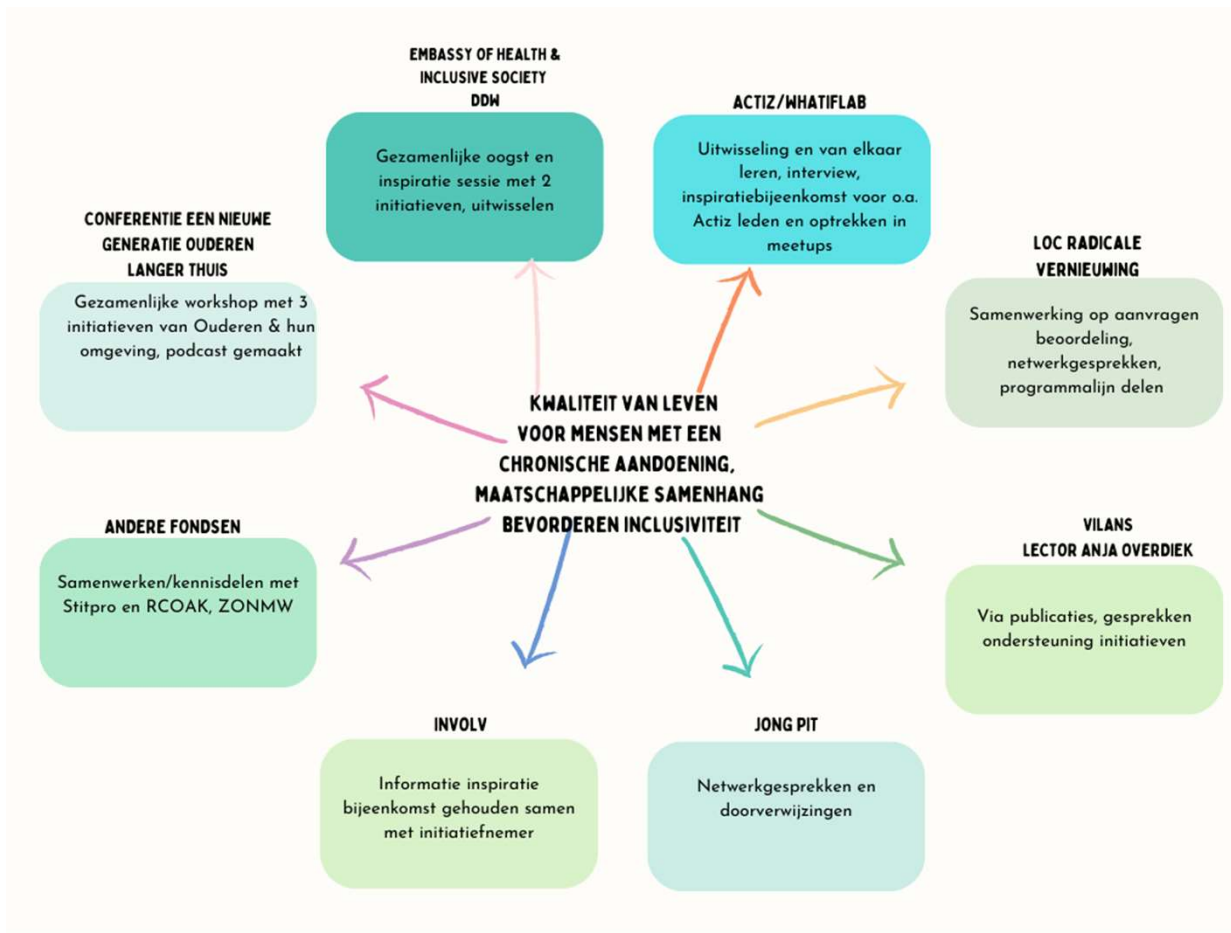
EMBASSY OF HEALTH & INCLUSIVE SOCIETY
DDW

Gezamenlijke oogst en inspiratie sessie met 2 initiatieven, uitwisselen

ACTIZ/WHATIFLAB

Uitwisseling en van elkaar leren, interview, inspiratiebijeenkomst voor o.a. Actiz leden en optrekken in meetups

CONFERENTIE EEN NIEUWE GENERATIE OUDEREN LANGER THUIS

Gezamenlijke workshop met 3 initiatieven van Ouderen & hun omgeving, podcast gemaakt

LOC RADICALE VERNIEUWING

Samenwerking op aanvragen beoordeling, netwerkgesprekken, programmalijn delen

KWALITEIT VAN LEVEN VOOR MENSEN MET EEN CHRONISCHE AANDOENING, MAATSCHAPPELIJKE SAMENHANG BEVORDEREN INCLUSIVITEIT

ANDERE FONDSEN

Samenwerken/kennisdelen met Stitpro en RCOAK, ZONMW

VILANS
LECTOR ANJA OVERDIEK

Via publicaties, gesprekken ondersteuning initiatieven

INVOLV

Informatie inspiratie bijeenkomst gehouden samen met initiatiefnemer

JONG PIT

Netwerkgesprekken en doorverwijzingen